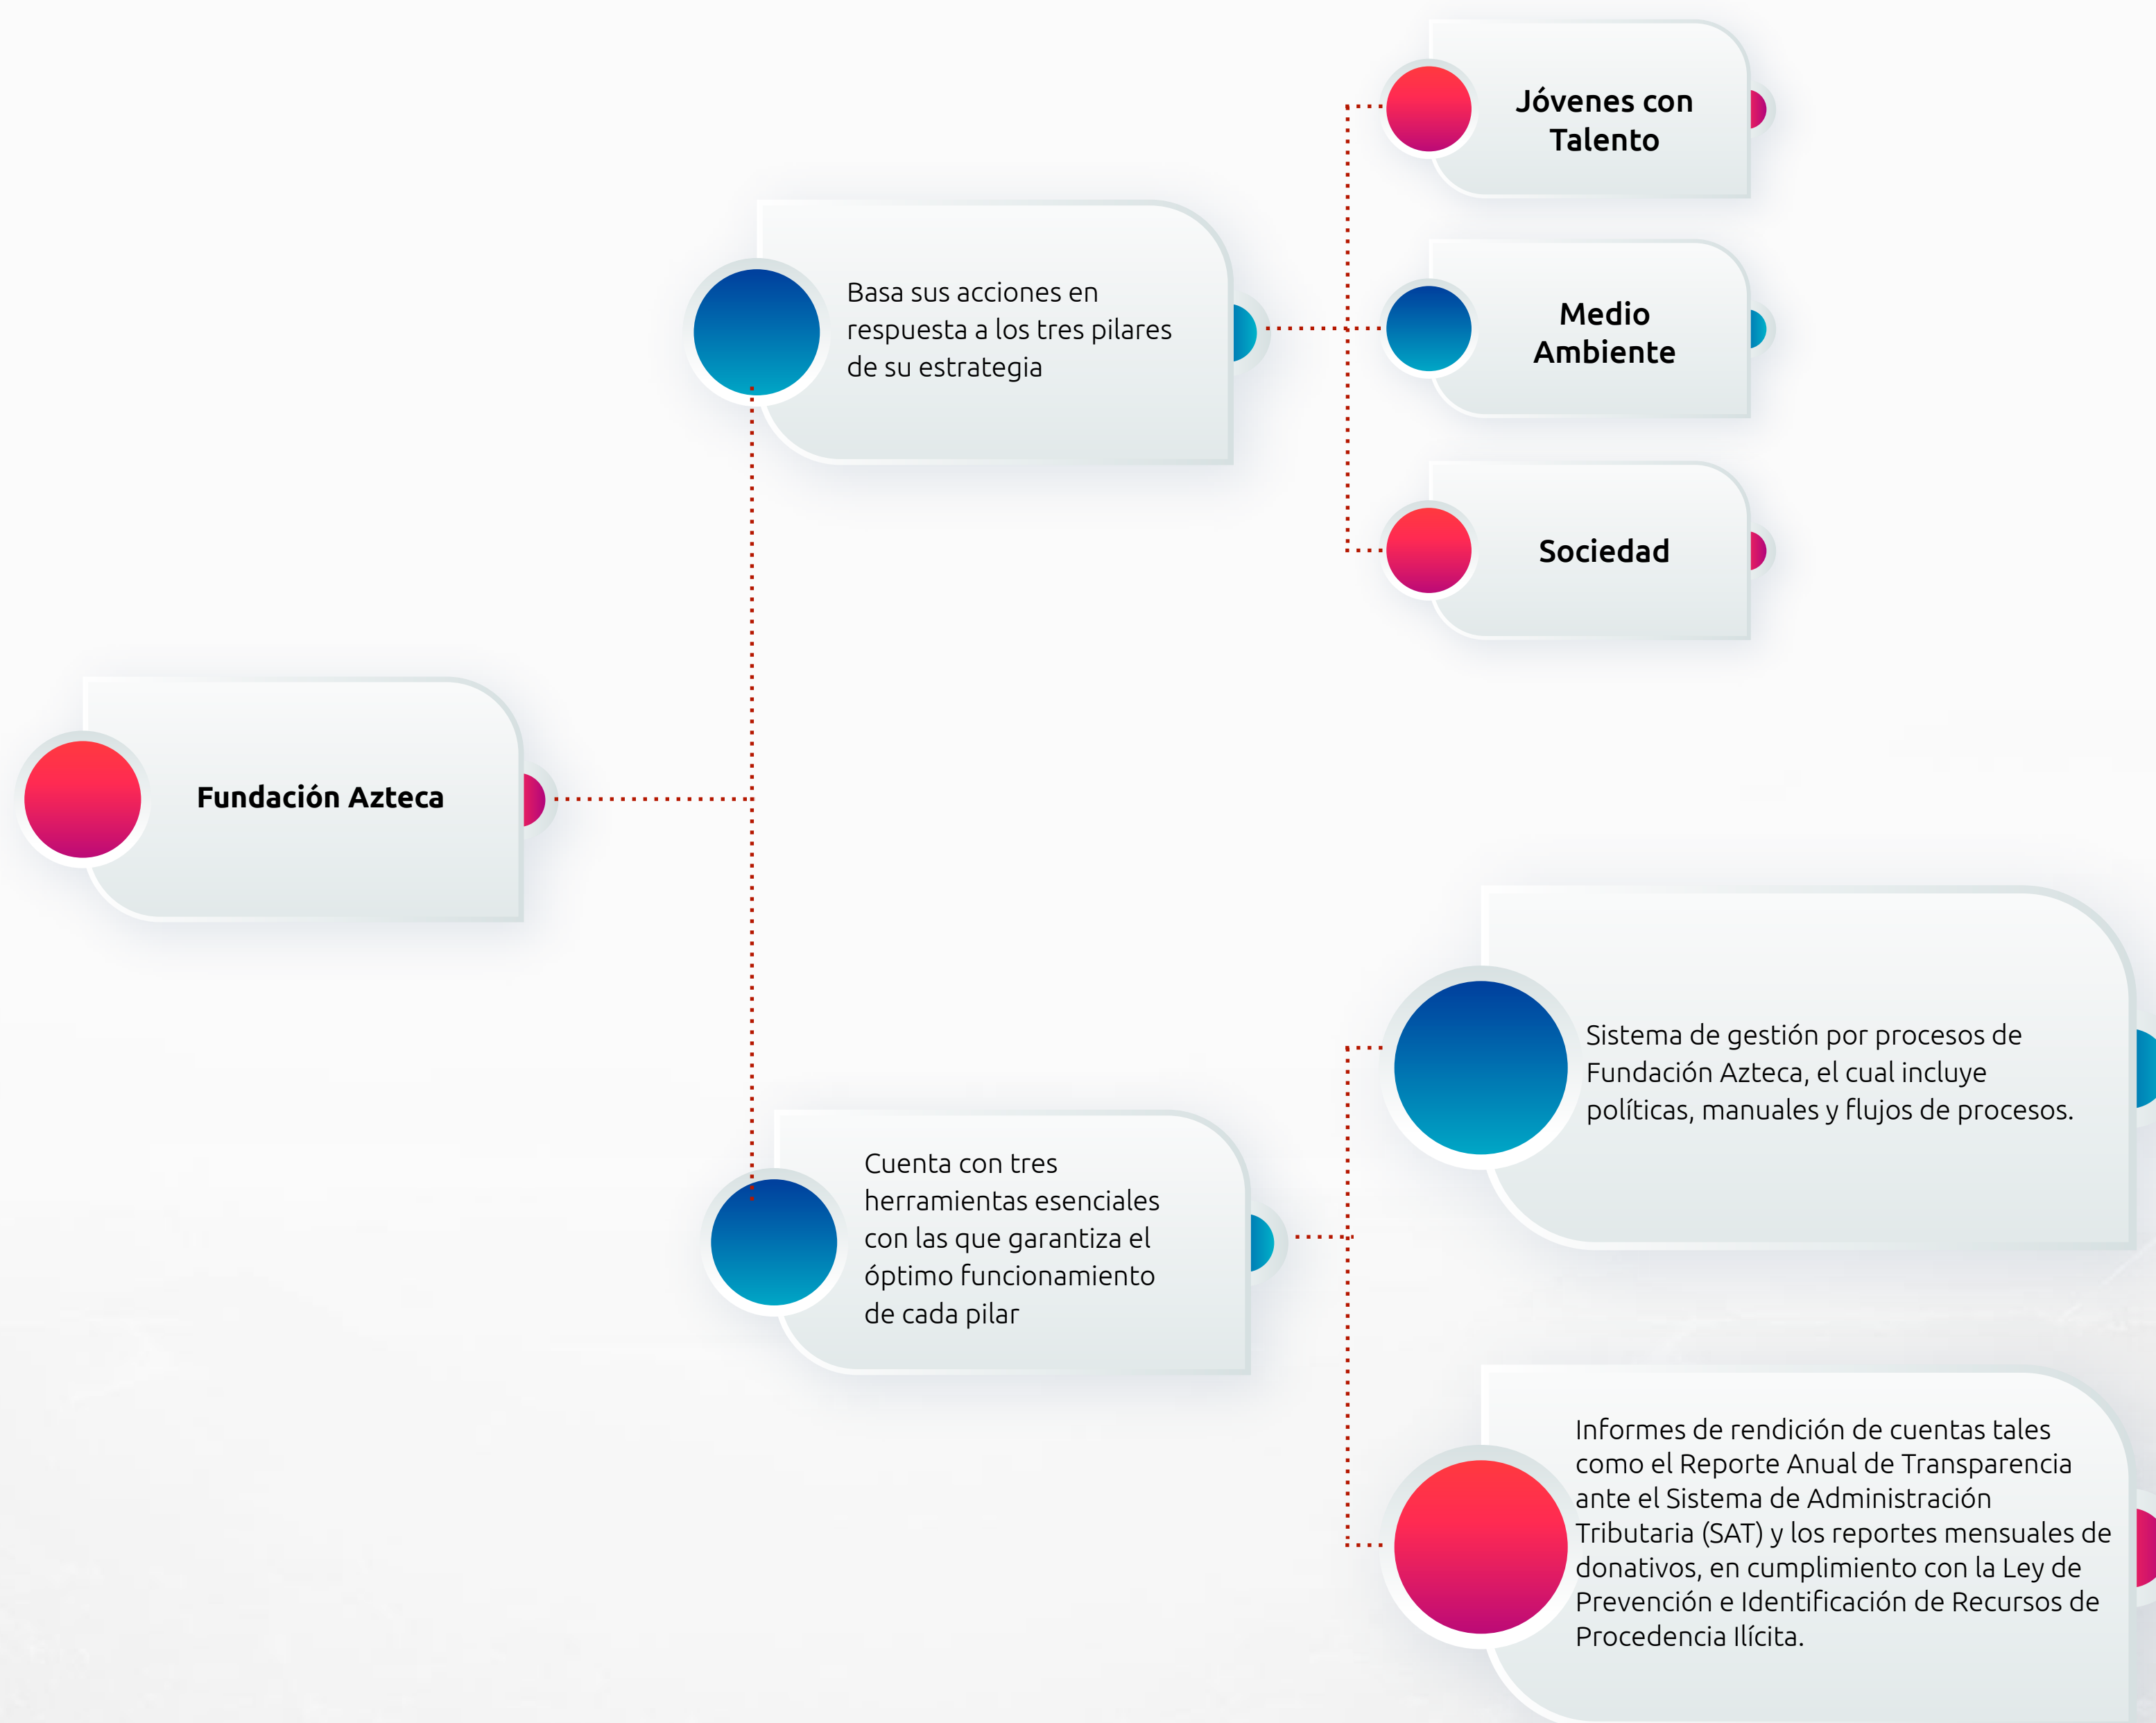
Jóvenes con Talento

Basa sus acciones en respuesta a los tres pilares de su estrategia

Medio Ambiente

Sociedad

Fundación Azteca

Sistema de gestión por procesos de Fundación Azteca, el cual incluye políticas, manuales y flujos de procesos.

Cuenta con tres herramientas esenciales con las que garantiza el óptimo funcionamiento de cada pilar

Informes de rendición de cuentas tales como el Reporte Anual de Transparencia ante el Sistema de Administración Tributaria (SAT) y los reportes mensuales de donativos, en cumplimiento con la Ley de Prevención e Identificación de Recursos de Procedencia Ilícita.